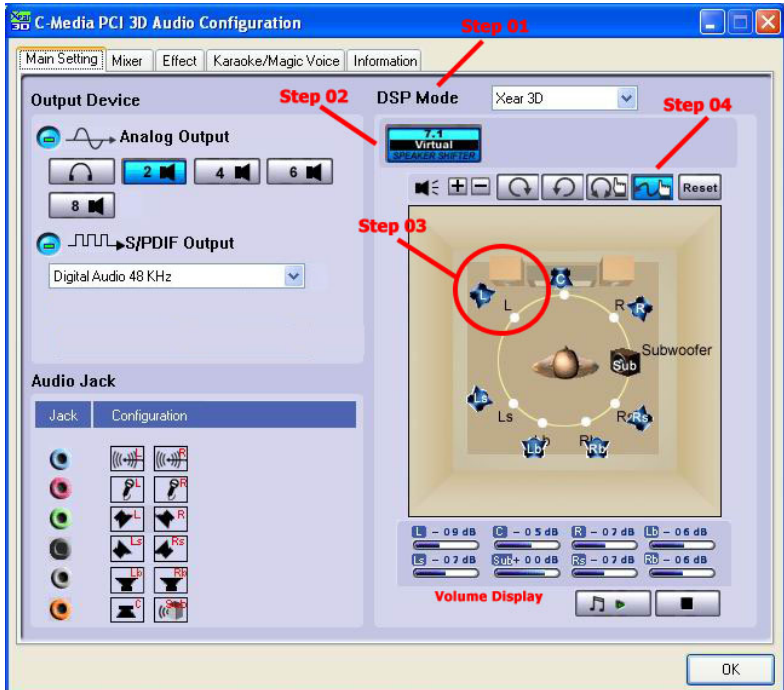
C-Media PCI 3D Audio Configuration

Step 01

Main Setting | Mixer | Effect | Karaoke/Magic Voice | Information

Output Device

Step 02

DSP Mode

Xear 3D

Step 04

Analog Output

2 | 4 | 6 | 8

7.1 Virtual SPEAKER SHIFTER

Reset

Step 03

S/PDIF Output

Digital Audio 48 KHz

L

C

R

L

R

Subwoofer

Sub

Ls

Ls

Rs

Rs

Lb

Rb

Lb

Rb

Audio Jack

| Jack | Configuration |
|---|---|

L – 09 dB | C – 05 dB | R – 07 dB | Lb – 06 dB

Ls – 07 dB | Sub + 00 dB | Rs – 07 dB | Rb – 06 dB

Volume Display

OK